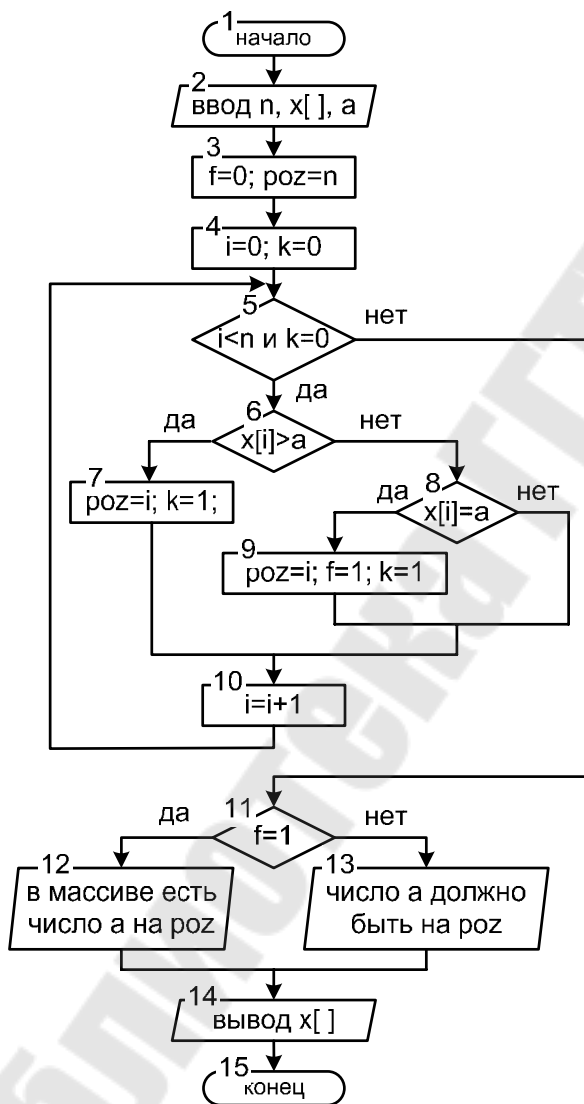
1
начало

2
ввод n, x[ ], a

3
f=0; poz=n

4
i=0; k=0

5
i<n и k=0
нет
да

6
x[i]>a
да
нет

7
poz=i; k=1;

8
x[i]=a
да
нет

9
poz=i; f=1; k=1

10
i=i+1

11
f=1
да
нет

12
в массиве есть число а на poz

13
число а должно быть на poz

14
вывод x[ ]

15
конец